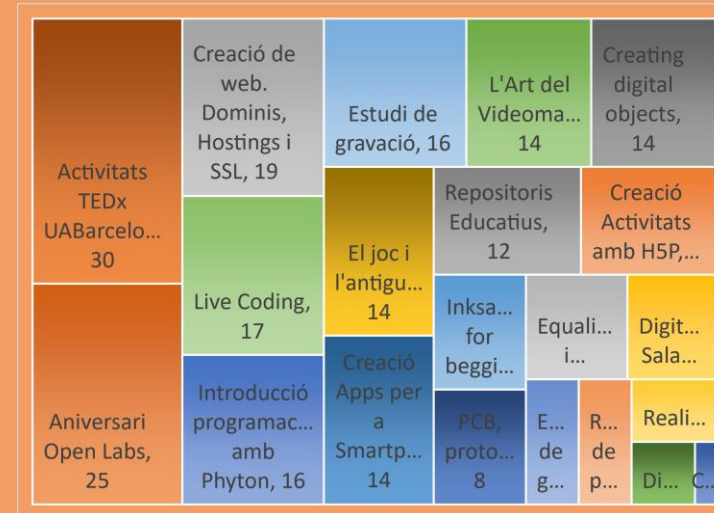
Activitats TEDx UABarcelo... 30

Aniversari Open Labs, 25

Creació de web. Dominis, Hostings i SSL, 19

Live Coding, 17

Introducció programac... amb Phyton, 16

Estudi de gravació, 16

El joc i l'antigu... 14

Creació Apps per a Smartp... 14

L'Art del Videoma... 14

Creating digital objects, 14

Repositoris Educatius, 12

Creació Activitats amb H5P,...

Inksa... for beggi...

PCB, proto... 8

Equali... i...

E... de g...

R... de p...

Digit... Sala...

Reali...

Di...

C...